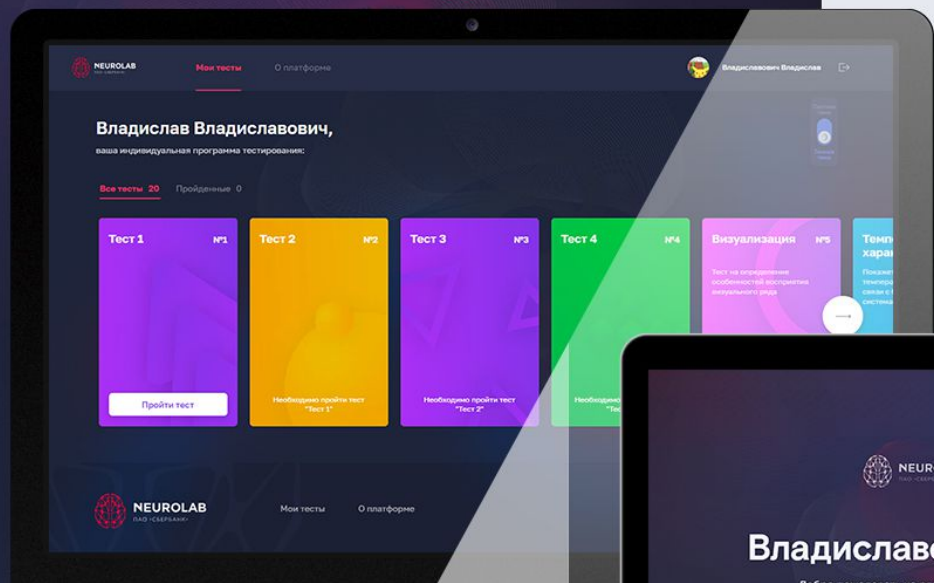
NEUROLAB
ПАО «СБЕРБАНК»

Мои тесты

О платформе

Владиславович Владислав

Владислав Владиславович,

ваша индивидуальная программа тестирования:

Все тесты 20

Пройденные 0

Тест 1 №1

Пройти тест

Тест 2 №2

Необходимо пройти тест "Тест 1"

Тест 3 №3

Необходимо пройти тест "Тест 2"

Тест 4 №4

Необходимо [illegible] "Те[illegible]

Визуализация №5

Тест на определение особенностей восприятия визуального ряда

Темп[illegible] хара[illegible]

Покаже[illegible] темпера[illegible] связи с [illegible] система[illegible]

NEUROLAB
ПАО «СБЕРБАНК»

Мои тесты

О платформе

NEUR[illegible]
ПАО «СБЕР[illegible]

Владиславо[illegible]